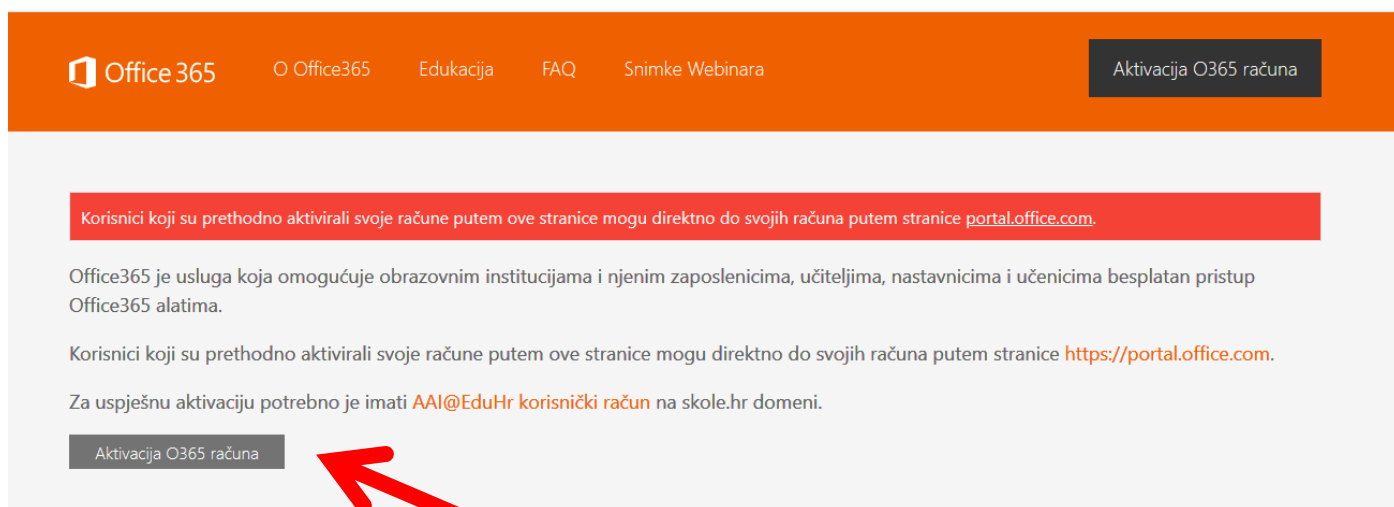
Office 365 O Office365 Edukacija FAQ Snimke Webinara Aktivacija O365 računa

Korisnici koji su prethodno aktivirali svoje račune putem ove stranice mogu direktno do svojih računa putem stranice portal.office.com.

Office365 je usluga koja omogućuje obrazovnim institucijama i njenim zaposlenicima, učiteljima, nastavnicima i učenicima besplatan pristup Office365 alatima.

Korisnici koji su prethodno aktivirali svoje račune putem ove stranice mogu direktno do svojih računa putem stranice https://portal.office.com.

Za uspješnu aktivaciju potrebno je imati AAI@EduHr korisnički račun na skole.hr domeni.

Aktivacija O365 računa